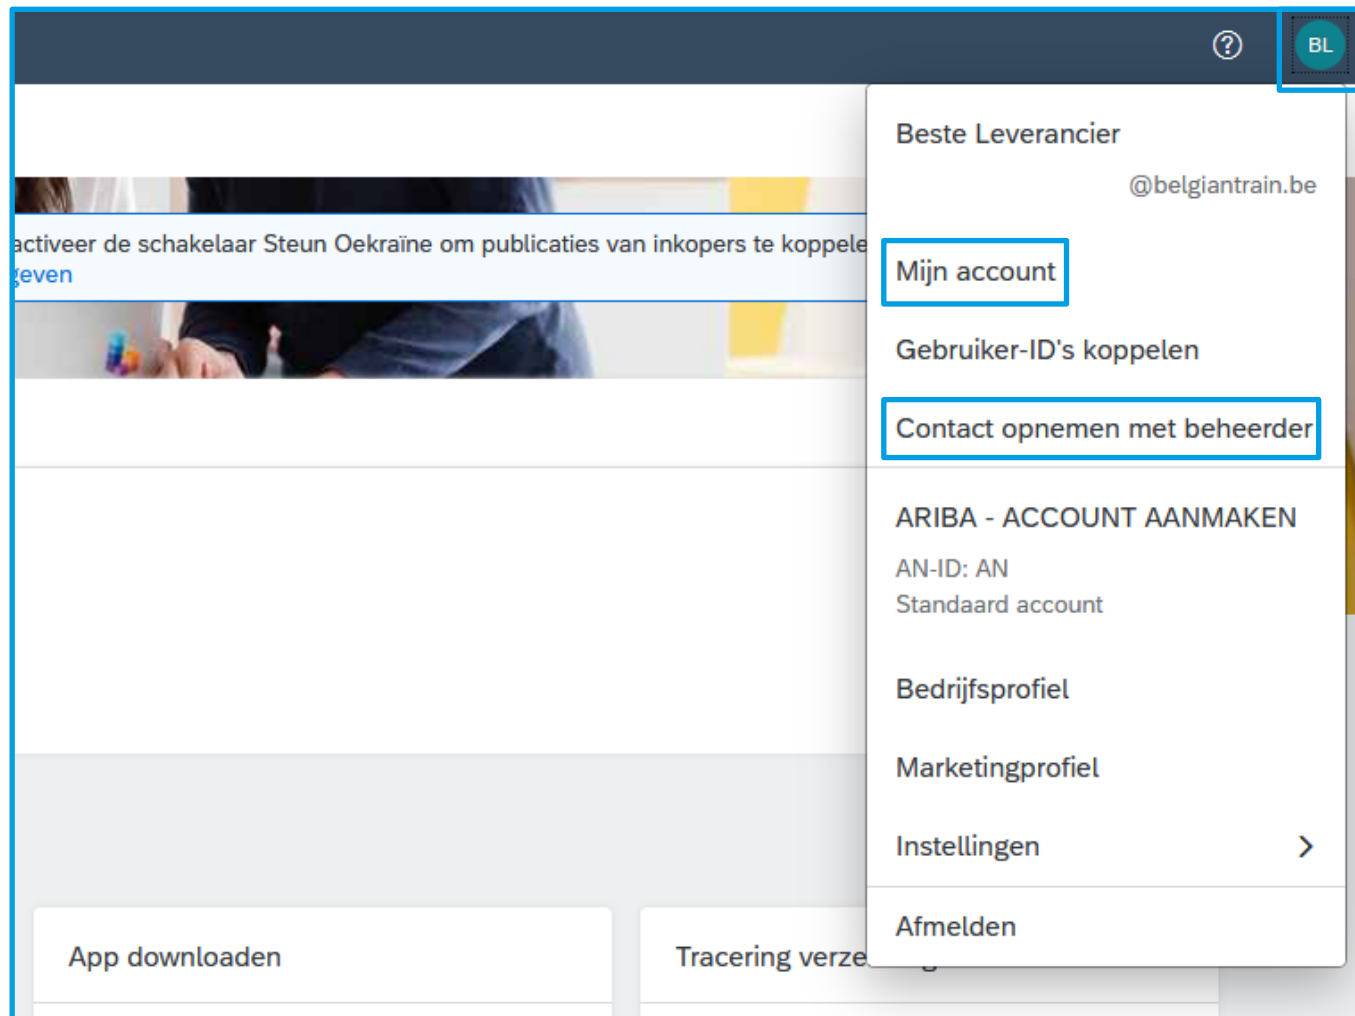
BL

activeer de schakelaar Steun Oekraïne om publicaties van inkopers te koppele
geven

Beste Leverancier

@belgiantrain.be

Mijn account

Gebruiker-ID's koppelen

Contact opnemen met beheerder

ARIBA - ACCOUNT AANMAKEN

AN-ID: AN
Standaard account

Bedrijfsprofiel

Marketingprofiel

Instellingen

Afmelden

App downloaden

Tracering verze